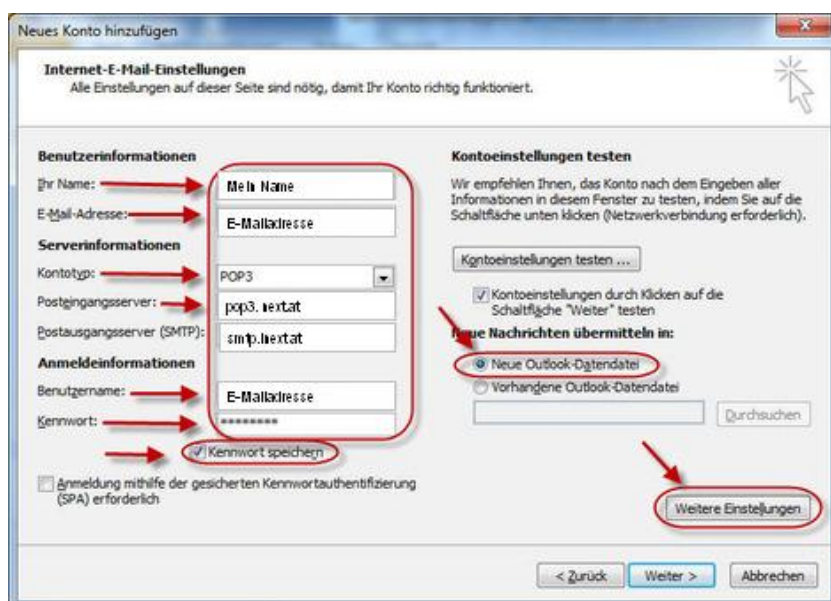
Neues Konto hinzufügen

Internet-E-Mail-Einstellungen
Alle Einstellungen auf dieser Seite sind nötig, damit Ihr Konto richtig funktioniert.

Benutzerinformationen
Ihr Name: Mein Name
E-Mail-Adresse: E-Mailadresse
Serverinformationen
Kontotyp: POP3
Posteingangsserver: pop3.nextat
Postausgangsserver (SMTP): smtp.nextat
Anmeldeinformationen
Benutzername: E-Mailadresse
Kennwort: ********
Kennwort speichern
Anmeldung mithilfe der gesicherten Kennwortauthentifizierung (SPA) erforderlich

Kontoeinstellungen testen
Wir empfehlen Ihnen, das Konto nach dem Eingeben aller Informationen in diesem Fenster zu testen, indem Sie auf die Schaltfläche unten klicken (Netzwerkverbindung erforderlich).
Kontoeinstellungen testen ...
Kontoeinstellungen durch Klicken auf die Schaltfläche "Weiter" testen
Neue Nachrichten übermitteln in:
Neue Outlook-Datendatei
Vorhandene Outlook-Datendatei
Durchsuchen
Weitere Einstellungen

< Zurück Weiter > Abbrechen